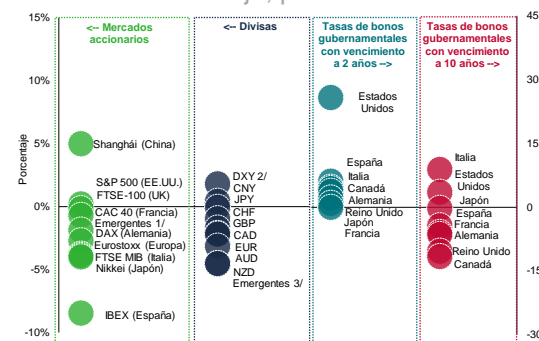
15%
10%
5%
0%
-5%
-10%
Porcentaje

<-- Mercados accionarios

Shanghái (China)
S&P 500 (EE.UU.)
FTSE-100 (UK)
CAC 40 (Francia)
Emergentes 1/
DAX (Alemania)
Eurostoxx (Europa)
FTSE MIB (Italia)
Nikkei (Japón)
IBEX (España)

<-- Divisas

DXY 2/
CNY
JPY
CHF
GBP
CAD
EUR
AUD
NZD
Emergentes 3/

Tasas de bonos gubernamentales con vencimiento a 2 años -->

Estados Unidos
España
Italia
Canadá
Alemania
Reino Unido
Japón
Francia

Tasas de bonos gubernamentales con vencimiento a 10 años -->

Italia
Estados Unidos
Japón
España
Francia
Alemania
Reino Unido
Canadá

45
30
15
0
-15
-30